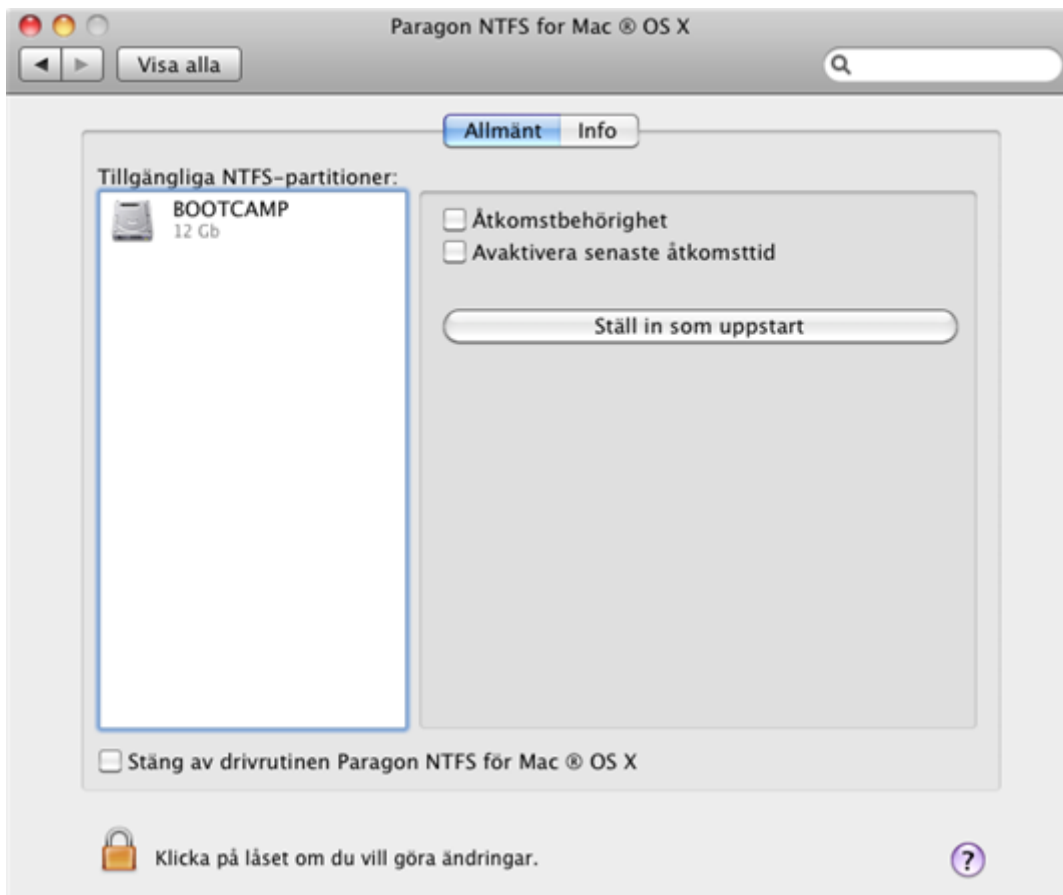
Paragon NTFS for Mac ® OS X

Visa alla

Allmänt Info

Tillgängliga NTFS-partitioner:

BOOTCAMP
12 Gb

Åtkomstbehörighet

Avaktivera senaste åtkomsttid

Ställ in som uppstart

Stäng av drivrutinen Paragon NTFS för Mac ® OS X

Klicka på låset om du vill göra ändringar.

?